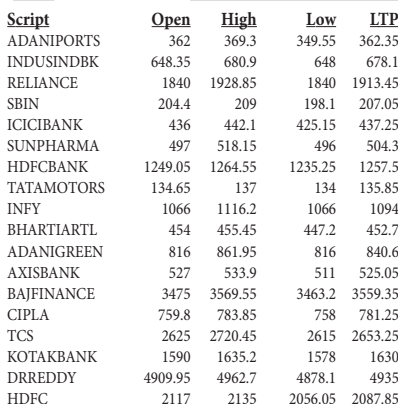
| Script | Open | High | Low | LTP |
|---|---|---|---|---|
| ADANIPORTS | 362 | 369.3 | 349.55 | 362.35 |
| INDUSINDBK | 648.35 | 680.9 | 648 | 678.1 |
| RELIANCE | 1840 | 1928.85 | 1840 | 1913.45 |
| SBIN | 204.4 | 209 | 198.1 | 207.05 |
| ICICIBANK | 436 | 442.1 | 425.15 | 437.25 |
| SUNPHARMA | 497 | 518.15 | 496 | 504.3 |
| HDFCBANK | 1249.05 | 1264.55 | 1235.25 | 1257.5 |
| TATAMOTORS | 134.65 | 137 | 134 | 135.85 |
| INFY | 1066 | 1116.2 | 1066 | 1094 |
| BHARTIARTL | 454 | 455.45 | 447.2 | 452.7 |
| ADANIGREEN | 816 | 861.95 | 816 | 840.6 |
| AXISBANK | 527 | 533.9 | 511 | 525.05 |
| BAJFINANCE | 3475 | 3569.55 | 3463.2 | 3559.35 |
| CIPLA | 759.8 | 783.85 | 758 | 781.25 |
| TCS | 2625 | 2720.45 | 2615 | 2653.25 |
| KOTAKBANK | 1590 | 1635.2 | 1578 | 1630 |
| DRREDDY | 4909.95 | 4962.7 | 4878.1 | 4935 |
| HDFC | 2117 | 2135 | 2056.05 | 2087.85 |